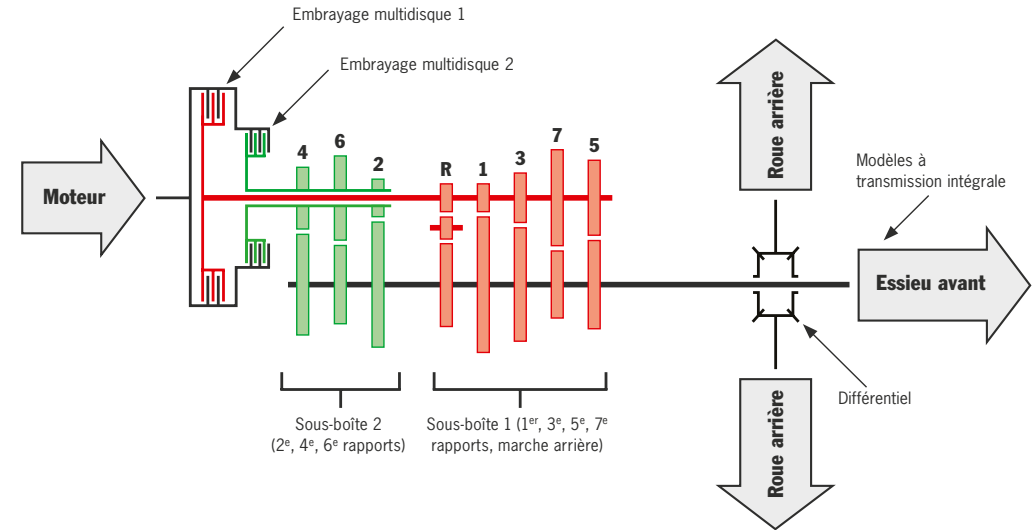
Embrayage multidisque 1

Embrayage multidisque 2

Moteur

4 6 2

R 1 3 7 5

Roue arrière

Modèles à transmission intégrale

Essieu avant

Roue arrière

Différentiel

Sous-boîte 2 (2$^{e}$, 4$^{e}$, 6$^{e}$ rapports)

Sous-boîte 1 (1$^{er}$, 3$^{e}$, 5$^{e}$, 7$^{e}$ rapports, marche arrière)